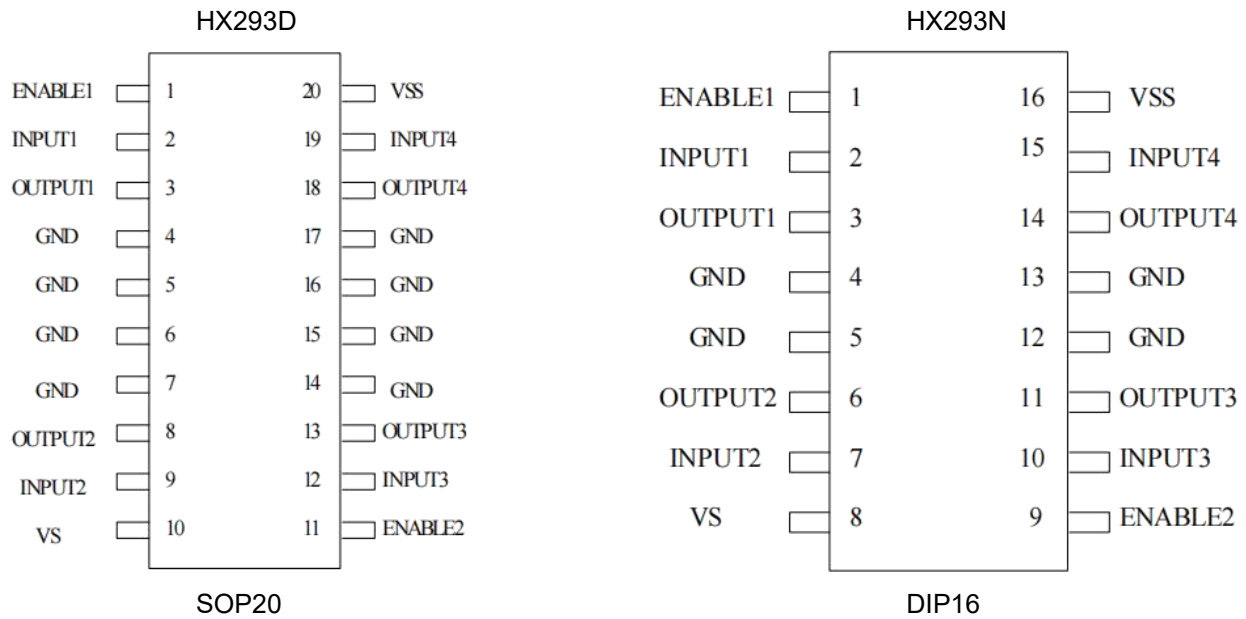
HX293D

| | | | |
|---|---|---|---|
| ENABLE1 | 1 | 20 | VSS |
| INPUT1 | 2 | 19 | INPUT4 |
| OUTPUT1 | 3 | 18 | OUTPUT4 |
| GND | 4 | 17 | GND |
| GND | 5 | 16 | GND |
| GND | 6 | 15 | GND |
| GND | 7 | 14 | GND |
| OUTPUT2 | 8 | 13 | OUTPUT3 |
| INPUT2 | 9 | 12 | INPUT3 |
| VS | 10 | 11 | ENABLE2 |

SOP20

HX293N

| | | | |
|---|---|---|---|
| ENABLE1 | 1 | 16 | VSS |
| INPUT1 | 2 | 15 | INPUT4 |
| OUTPUT1 | 3 | 14 | OUTPUT4 |
| GND | 4 | 13 | GND |
| GND | 5 | 12 | GND |
| OUTPUT2 | 6 | 11 | OUTPUT3 |
| INPUT2 | 7 | 10 | INPUT3 |
| VS | 8 | 9 | ENABLE2 |

DIP16